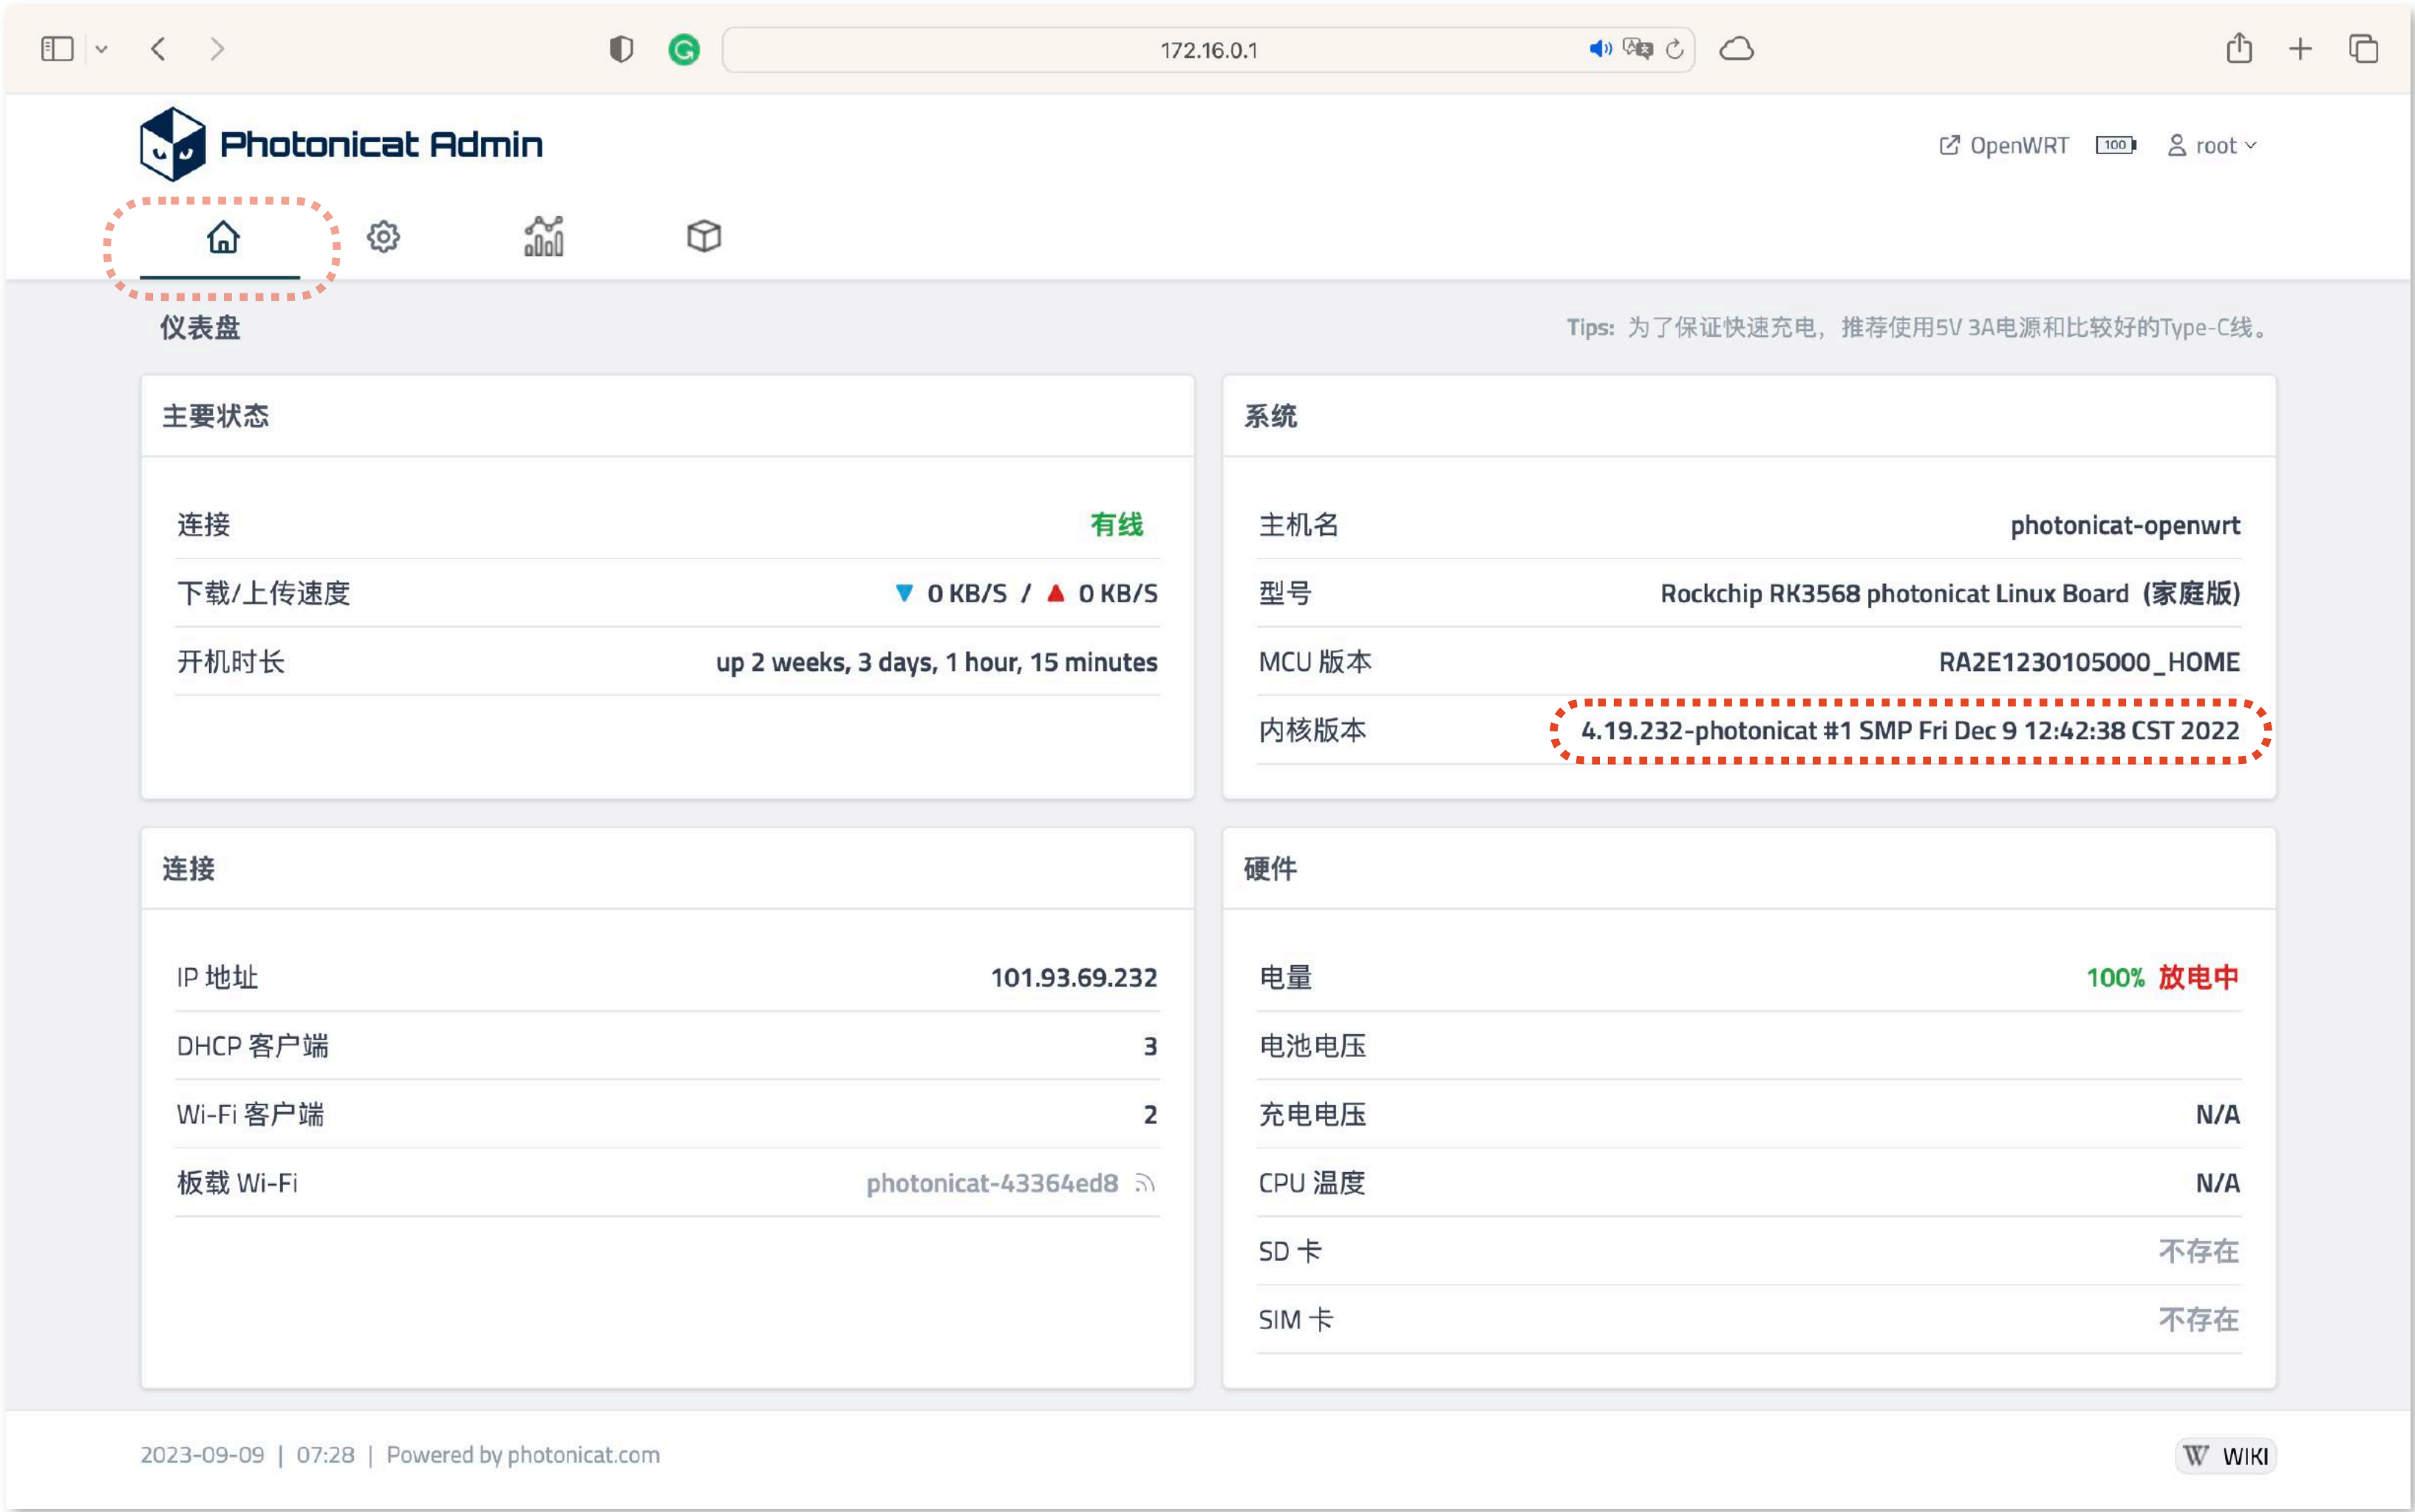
172.16.0.1

Photonicat Admin

OpenWRT 100 root

仪表盘

Tips: 为了保证快速充电，推荐使用5V 3A电源和比较好的Type-C线。

主要状态

| 连接 | 有线 |
|---|---|
| 下载/上传速度 | ▼ 0 KB/S / ▲ 0 KB/S |
| 开机时长 | up 2 weeks, 3 days, 1 hour, 15 minutes |

系统

| 主机名 | photonicat-openwrt |
|---|---|
| 型号 | Rockchip RK3568 photonicat Linux Board（家庭版） |
| MCU 版本 | RA2E1230105000_HOME |
| 内核版本 | 4.19.232-photonicat #1 SMP Fri Dec 9 12:42:38 CST 2022 |

连接

| IP 地址 | 101.93.69.232 |
|---|---|
| DHCP 客户端 | 3 |
| Wi-Fi 客户端 | 2 |
| 板载 Wi-Fi | photonicat-43364ed8 |

硬件

| 电量 | 100% 放电中 |
|---|---|
| 电池电压 | |
| 充电电压 | N/A |
| CPU 温度 | N/A |
| SD 卡 | 不存在 |
| SIM 卡 | 不存在 |

2023-09-09 | 07:28 | Powered by photonicat.com

WIKI